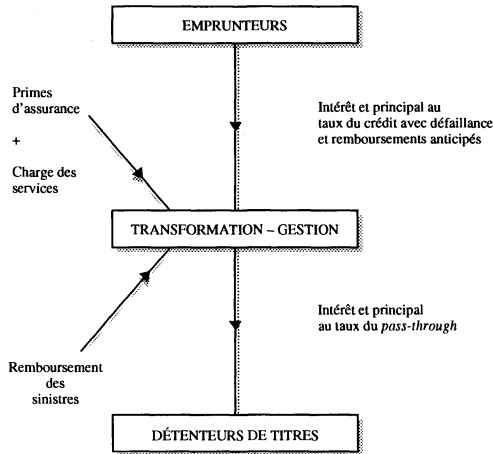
EMPRUNTEURS

Primes d'assurance

+

Charge des services

Intérêt et principal au taux du crédit avec défaillance et remboursements anticipés

TRANSFORMATION – GESTION

Intérêt et principal au taux du *pass-through*

Remboursement des sinistres

DÉTENTEURS DE TITRES